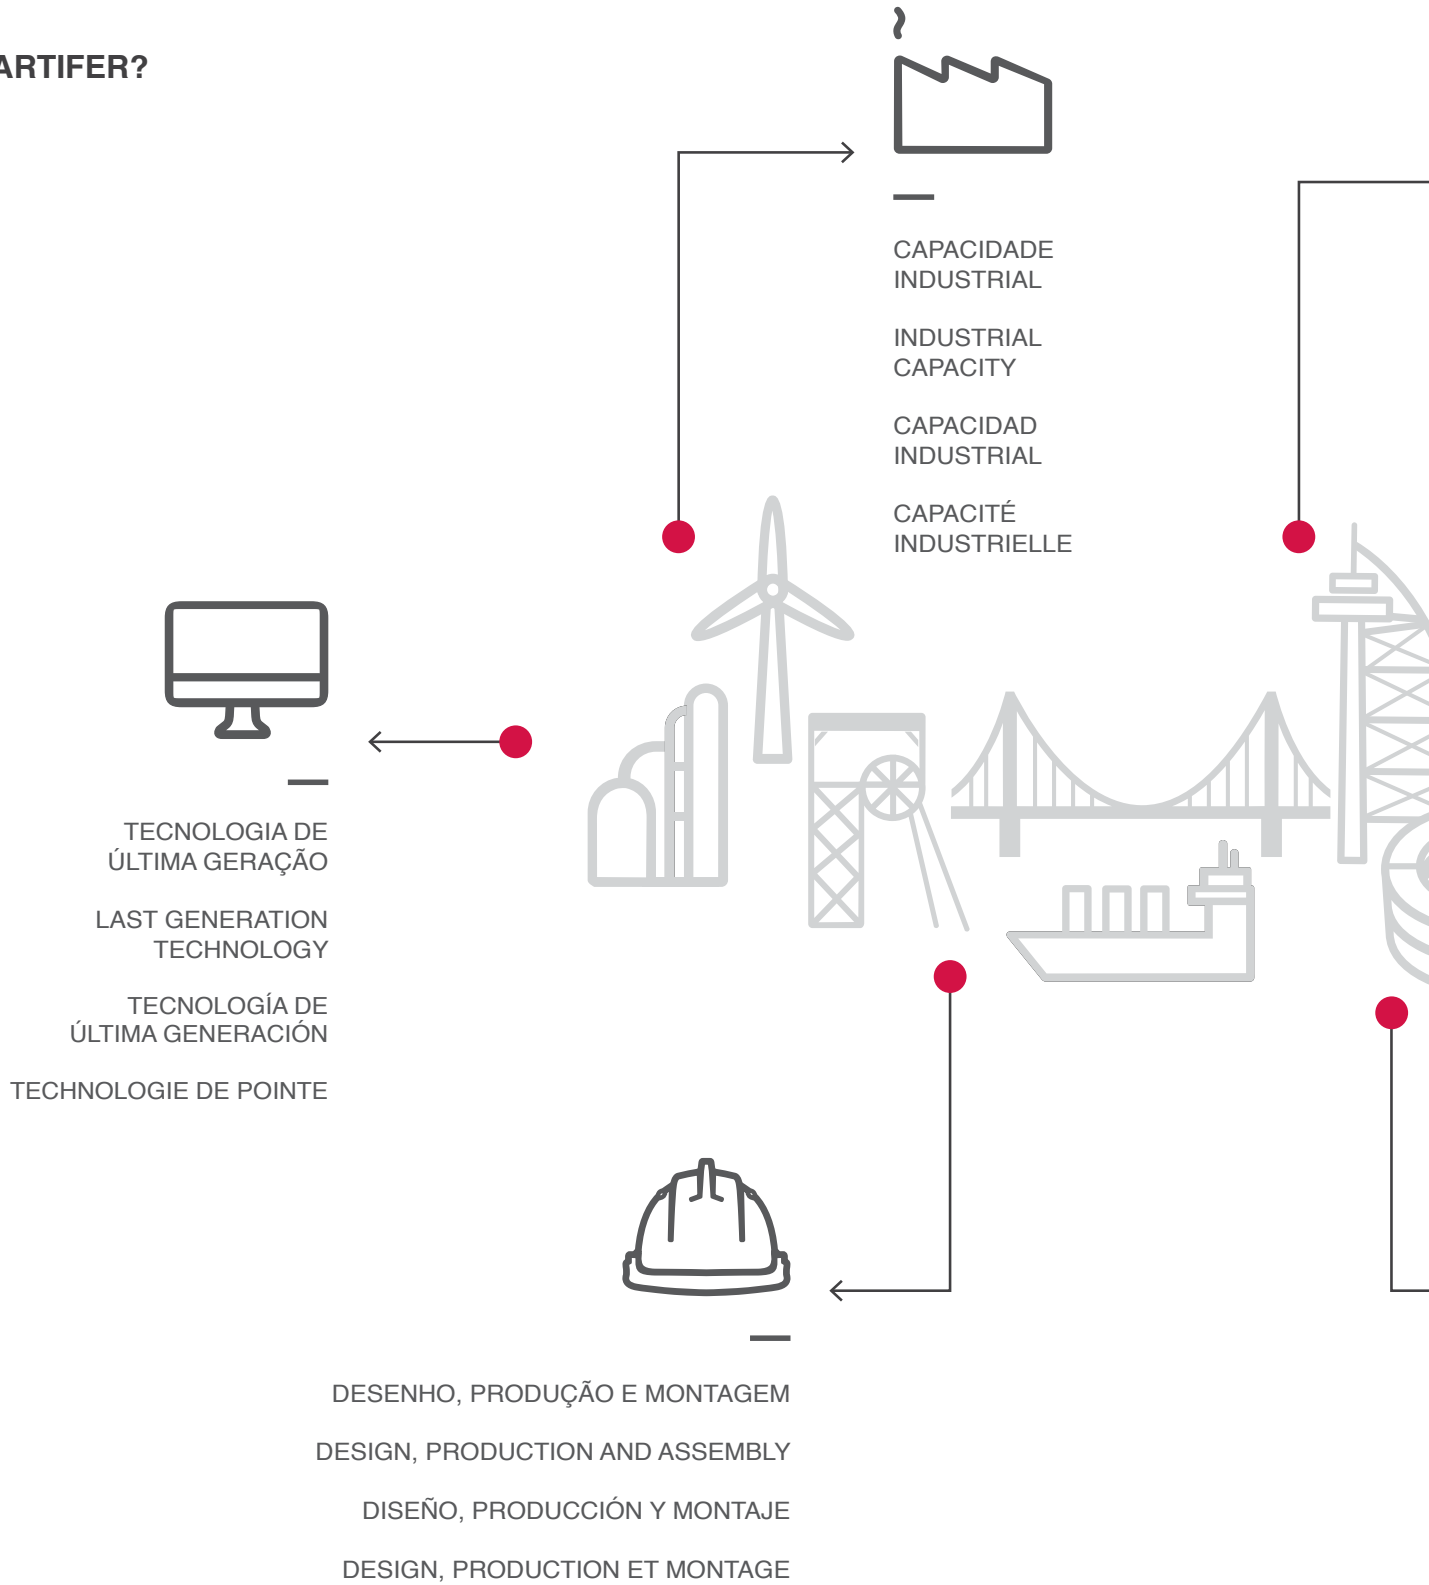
ARTIFER?

CAPACIDADE INDUSTRIAL

INDUSTRIAL CAPACITY

CAPACIDAD INDUSTRIAL

CAPACITÉ INDUSTRIELLE

TECNOLOGIA DE ÚLTIMA GERAÇÃO

LAST GENERATION TECHNOLOGY

TECNOLOGÍA DE ÚLTIMA GENERACIÓN

TECHNOLOGIE DE POINTE

DESENHO, PRODUÇÃO E MONTAGEM

DESIGN, PRODUCTION AND ASSEMBLY

DISEÑO, PRODUCCIÓN Y MONTAJE

DESIGN, PRODUCTION ET MONTAGE